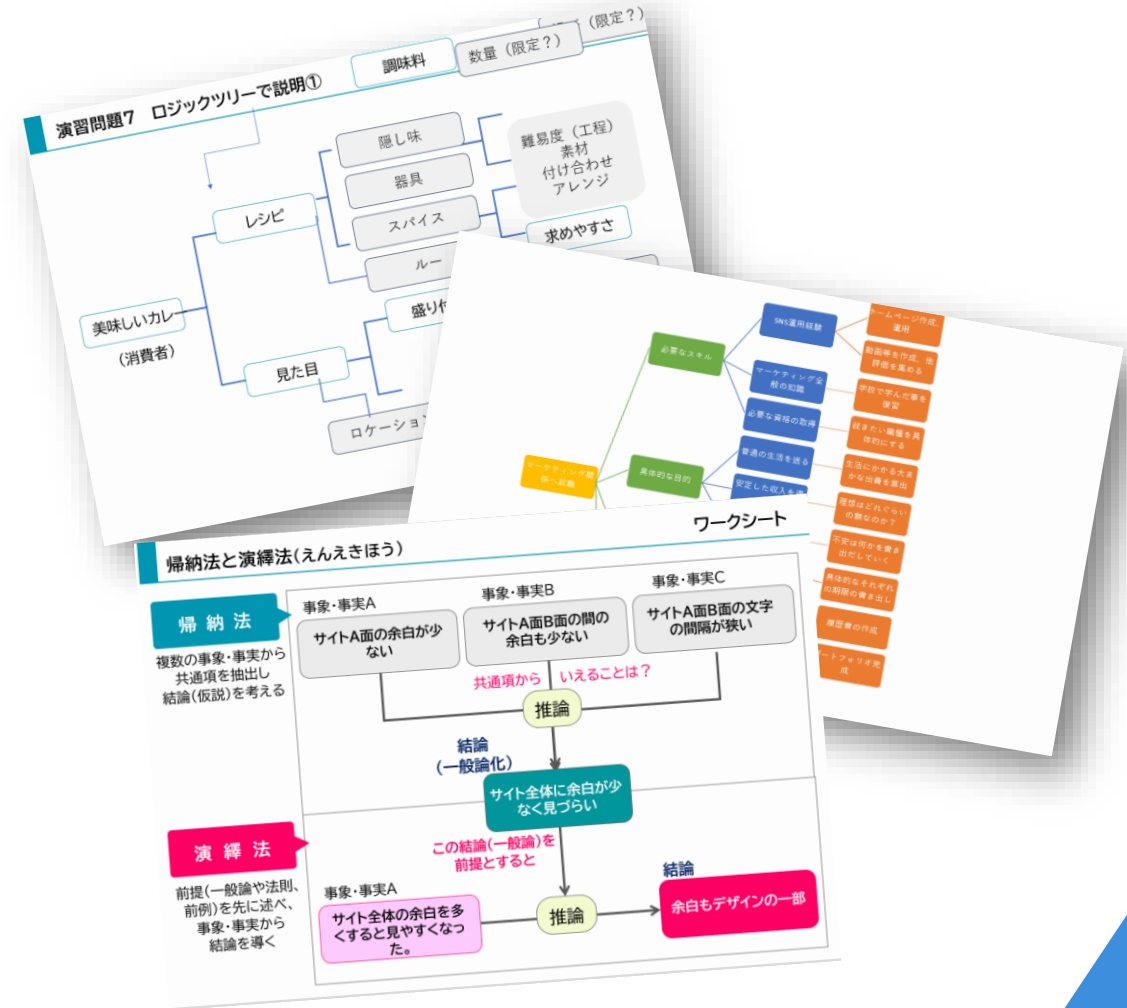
演習問題7　ロジックツリーで説明①

調味料

数量（限定？）

数量（限定？）

美味しいカレー

（消費者）

レシピ

見た目

隠し味

器具

スパイス

ルー

盛り付

ロケーション

難易度（工程）
素材
付け合わせ
アレンジ

求めやすさ

マーケティング職へ就職

必要なスキル

具体的な目的

SNS運用経験

マーケティング全般の知識

必要な資格の取得

普通の生活を送る

安定した収入を得

ホームページ作成、運用

動画等を作成、他評価を集める

学校で学んだ事を復習

就きたい職種を具体的にする

生活にかかる大まかな出費を算出

理想はどれぐらいの額なのか？

不安は何かを書き出だしていく

具体的なそれぞれの期限の書き出し

履歴書の作成

ポートフォリオ完成

ワークシート

帰納法と演繹法（えんえきほう）

帰納法

複数の事象・事実から共通項を抽出し結論（仮説）を考える

事象・事実A

サイトA面の余白が少ない

事象・事実B

サイトA面B面の間の余白も少ない

事象・事実C

サイトA面B面の文字の間隔が狭い

共通項から　いえることは？

推論

結論
（一般論化）

サイト全体に余白が少なく見づらい

演繹法

前提（一般論や法則、前例）を先に述べ、事象・事実から結論を導く

この結論（一般論）を前提とすると

事象・事実A

サイト全体の余白を多くすると見やすくなった。

推論

結論

余白もデザインの一部